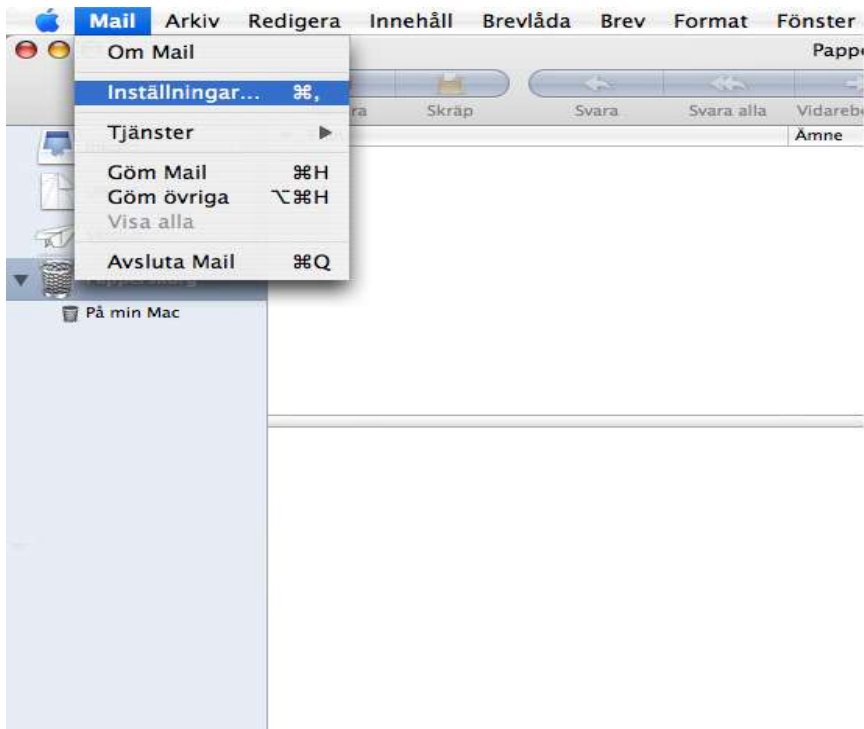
Mail Arkiv Redigera Innehåll Brevlåda Brev Format Fönster

Om Mail
Inställningar... ⌘,
Tjänster
Göm Mail ⌘H
Göm övriga ⌥⌘H
Visa alla
Avsluta Mail ⌘Q

Papp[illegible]

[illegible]ra Skräp Svara Svara alla Vidarebe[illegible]

Ämne

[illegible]
På min Mac